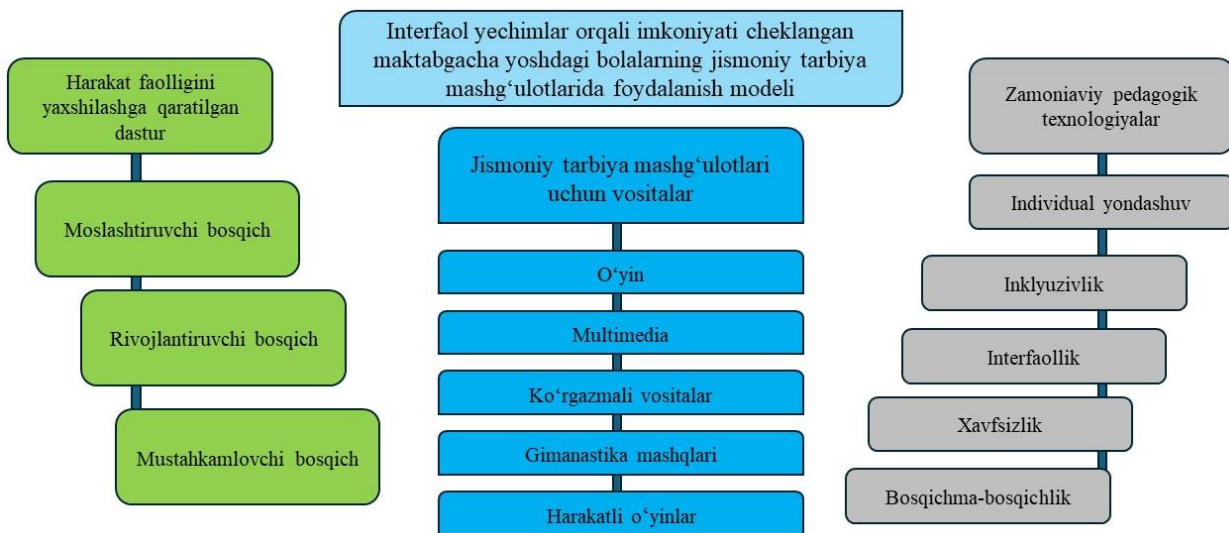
Interfaol yechimlar orqali imkoniyati cheklangan maktabgacha yoshdagi bolalarning jismoniy tarbiya mashg‘ulotlarida foydalanish modeli

Harakat faolligini yaxshilashga qaratilgan dastur

Moslashtiruvchi bosqich

Rivojlantiruvchi bosqich

Mustahkamlovchi bosqich

Jismoniy tarbiya mashg‘ulotlari uchun vositalar

O‘yin

Multimedia

Ko‘rgazmali vositalar

Gimanastika mashqlari

Harakatli o‘yinlar

Zamoniaviy pedagogik texnologiyalar

Individual yondashuv

Inklyuzivlik

Interfaollik

Xavfsizlik

Bosqichma-bosqichlik